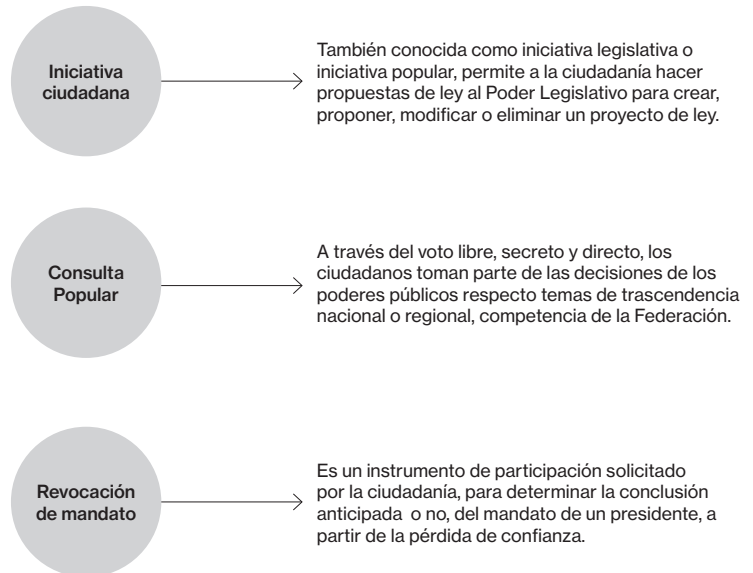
Iniciativa ciudadana

También conocida como iniciativa legislativa o iniciativa popular, permite a la ciudadanía hacer propuestas de ley al Poder Legislativo para crear, proponer, modificar o eliminar un proyecto de ley.

Consulta Popular

A través del voto libre, secreto y directo, los ciudadanos toman parte de las decisiones de los poderes públicos respecto temas de trascendencia nacional o regional, competencia de la Federación.

Revocación de mandato

Es un instrumento de participación solicitado por la ciudadanía, para determinar la conclusión anticipada o no, del mandato de un presidente, a partir de la pérdida de confianza.